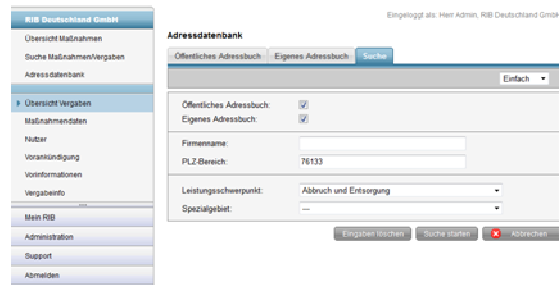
RIB Deutschland GmbH

Übersicht Maßnahmen

Suche Maßnahmen/Vergaben

Adressdatenbank

Übersicht Vergaben

Maßnahmendaten

Nutzer

Vorankündigung

Vorinformationen

Vergabeinfo

Mein RIB

Administration

Support

Abmelden

Eingeloggt als: Herr Admin, RIB Deutschland GmbH

Adressdatenbank

Öffentliches Adressbuch | Eigenes Adressbuch | Suche

Einfach

Öffentliches Adressbuch:

Eigenes Adressbuch:

Firmenname:

PLZ-Bereich: 76133

Leistungsschwerpunkt: Abbruch und Entsorgung

Spezialgebiet: ---

Eingaben löschen | Suche starten | Abbrechen